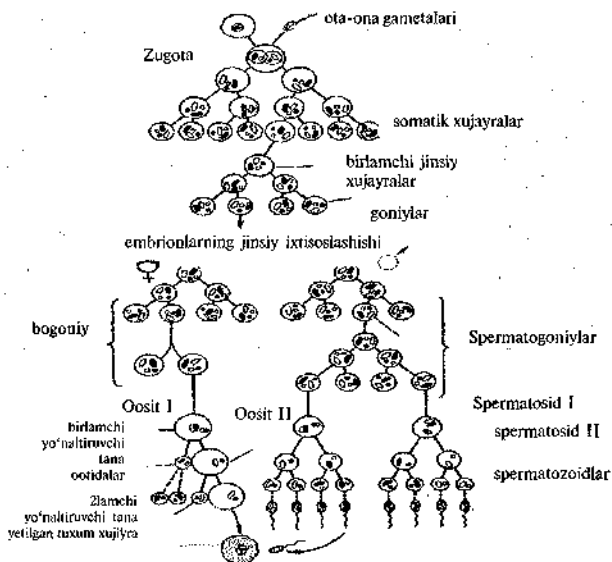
ota-ona gametalari

Zugota

somatik xujayralar

birlamchi jinsiy xujayralar

goniylar

embrionlarning jinsiy ixtisoslashishi

bogoniy

Spermatogoniylar

Oosit I

Oosit II

Spermatosid I

spermatosid II

birlamchi yo'naltiruvchi tana

ootidalar

spermatozoidlar

2lamchi yo'naltiruvchi tana

yetilgan tuxum xujiyra